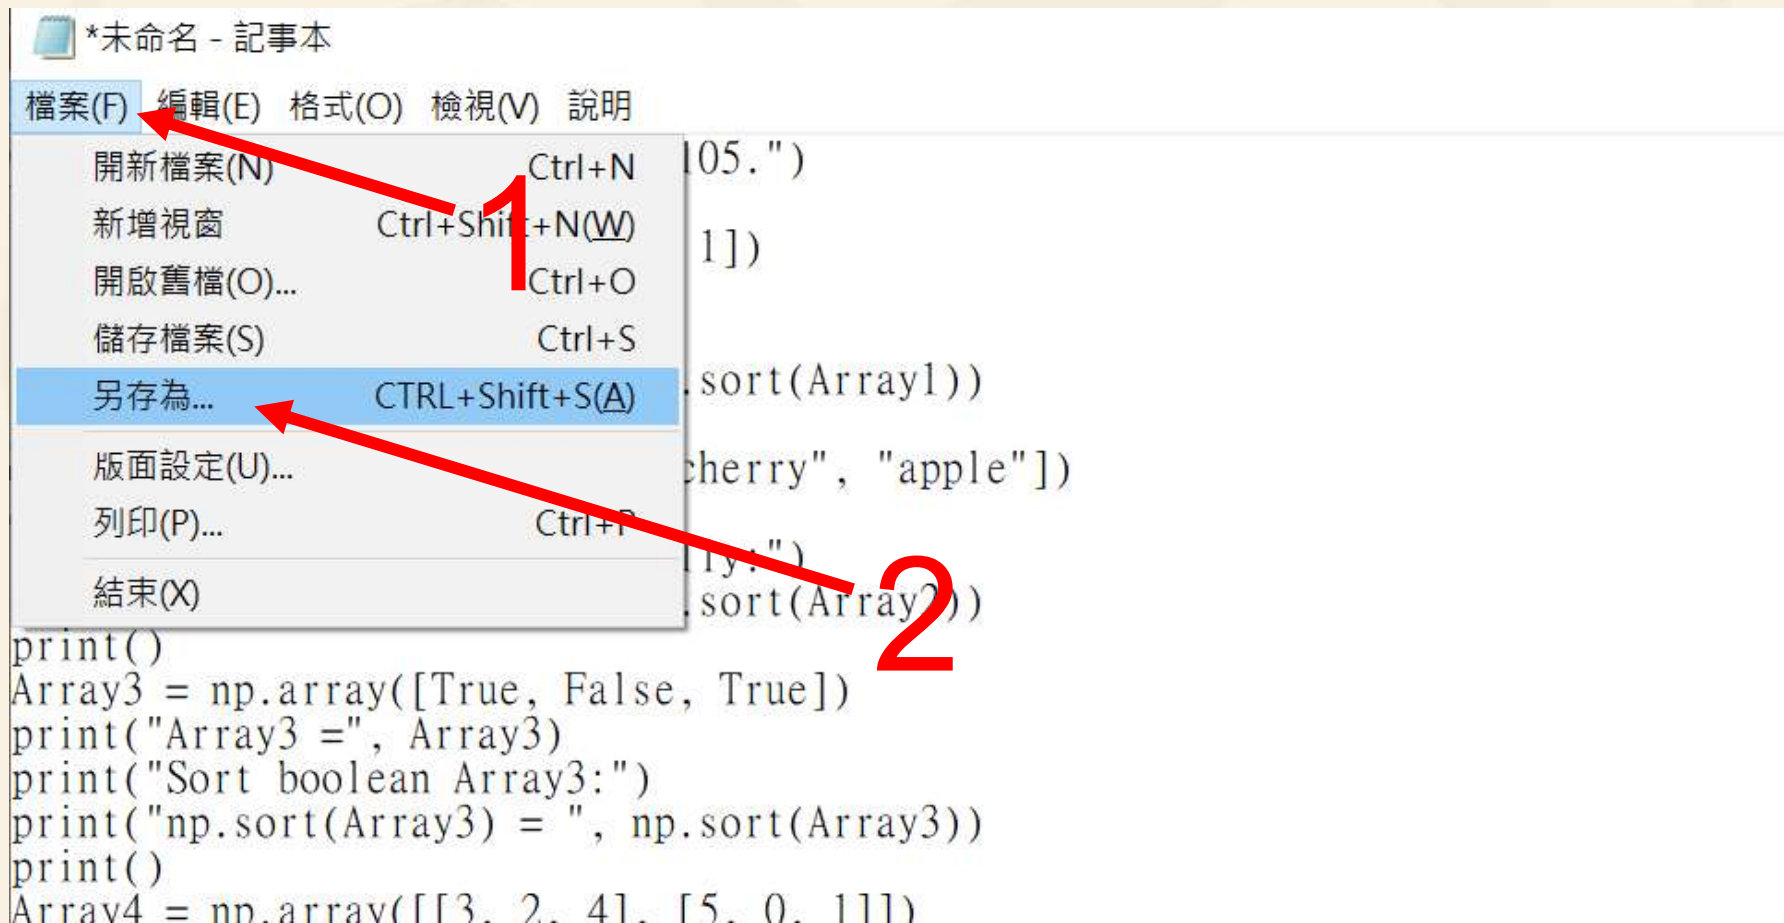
*未命名 - 記事本

檔案(F) 編輯(E) 格式(O) 檢視(V) 說明

開新檔案(N) Ctrl+N
新增視窗 Ctrl+Shift+N(W)
開啟舊檔(O)... Ctrl+O
儲存檔案(S) Ctrl+S
另存為... CTRL+Shift+S(A)
版面設定(U)...
列印(P)... Ctrl+P
結束(X)

1
2

105.")
1])
.sort(Array1))
cherry", "apple"])
ly:")
.sort(Array2))
print()
Array3 = np.array([True, False, True])
print("Array3 =", Array3)
print("Sort boolean Array3:")
print("np.sort(Array3) = ", np.sort(Array3))
print()
Array4 = np.array([[3, 2, 4], [5, 0, 1]])